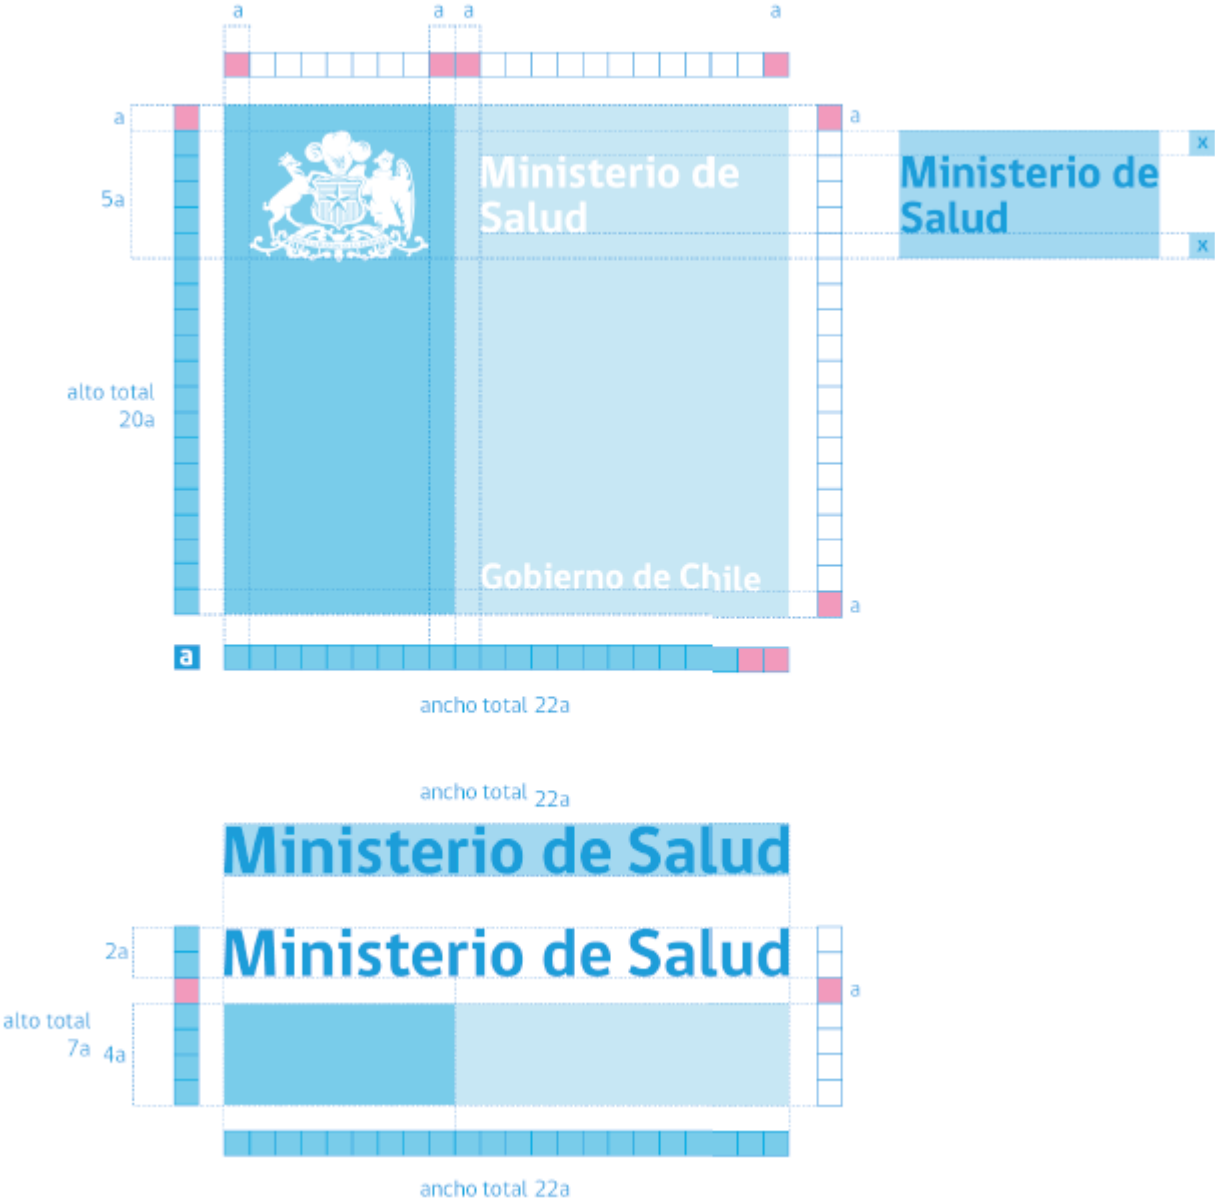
a a a a

a

5a

alto total
20a

Ministerio de Salud

Gobierno de Chile

a

a

Ministerio de Salud

x

x

a

ancho total 22a

ancho total 22a

Ministerio de Salud

2a

Ministerio de Salud

a

alto total
7a

4a

ancho total 22a